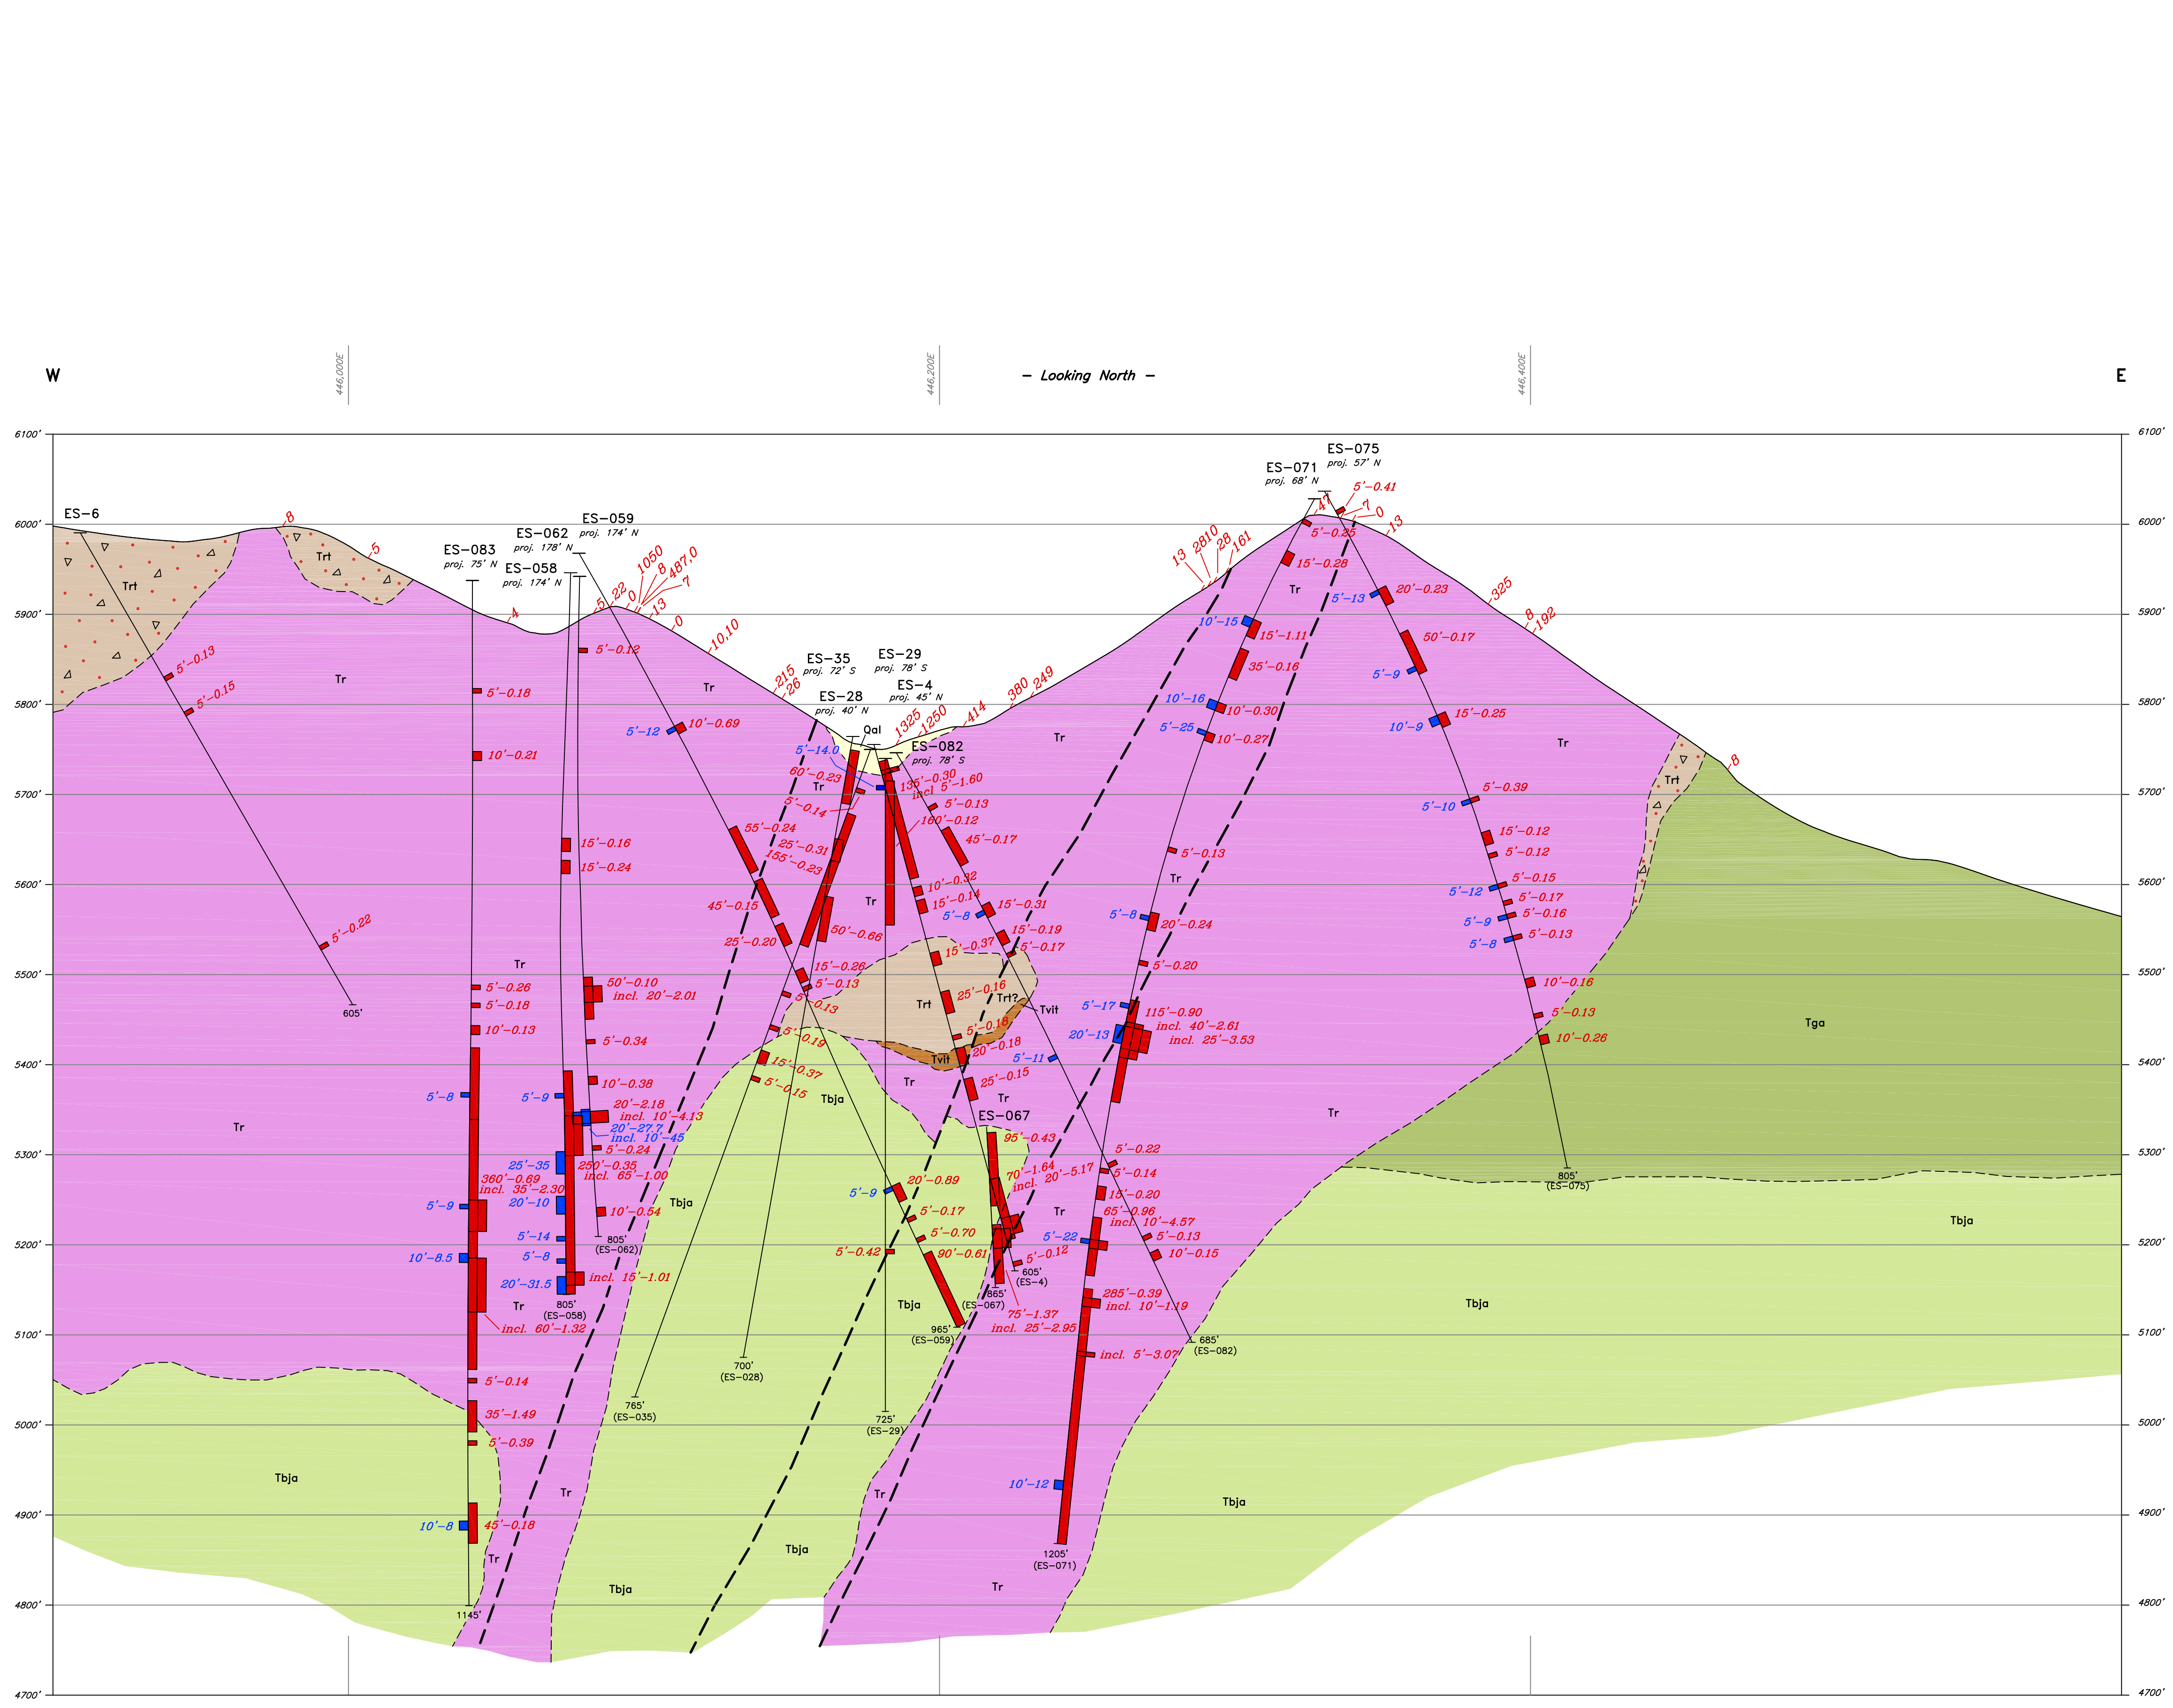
W

446,000E

446,200E

– Looking North –

446,400E

E

6100'
6000'
5900'
5800'
5700'
5600'
5500'
5400'
5300'
5200'
5100'
5000'
4900'
4800'
4700'

ES-6
8
5
Trt
Trt
ES-083
proj. 75' N
ES-062
proj. 178' N
ES-059
proj. 174' N
ES-058
proj. 174' N
5
22
1050
8
487,0
0
13
7
0
10,10
5'-0.13
5'-0.15
Tr
5'-0.18
5'-0.12
Tr
5'-12
10'-0.69
215
26
ES-35
proj. 72' S
ES-29
proj. 78' S
ES-28
proj. 40' N
ES-4
proj. 45' N
Qal
1325
1250
414
380
249
ES-082
proj. 78' S
5'-14.0
60'-0.23
5'-0.14
135'-0.30
incl. 5'-1.60
5'-0.13
160'-0.12
45'-0.17
10'-0.21
55'-0.24
25'-0.31
155'-0.23
Tr
15'-0.16
15'-0.24
10'-0.32
15'-0.14
5'-8
15'-0.31
45'-0.15
Tr
50'-0.66
15'-0.19
5'-0.17
25'-0.20
15'-0.37
5'-0.22
Tr
50'-0.10
incl. 20'-2.01
15'-0.26
5'-0.13
5'-0.13
5'-0.26
5'-0.18
10'-0.13
605'
Trt
25'-0.16
Trt?
Tvit
5'-0.16
5'-0.34
5'-0.19
20'-0.18
Tvit
15'-0.37
5'-0.15
10'-0.38
5'-8
5'-9
Tbja
20'-2.18
incl. 10'-4.13
Tr
20'-27.7
incl. 10'-45
Tr
5'-0.24
25'-0.15
Tr
ES-067
95'-0.43
25'-35
250'-0.35
incl. 65'-1.00
360'-0.69
incl. 35'-2.30
70'-1.64
incl. 20'-5.17
20'-10
5'-9
Tbja
10'-0.54
5'-9
20'-0.89
5'-0.17
5'-0.70
5'-14
805'
(ES-062)
5'-8
5'-0.42
90'-0.61
5'-0.12
10'-8.5
20'-31.5
incl. 15'-1.01
605'
(ES-4)
865'
(ES-067)
Tr
805'
(ES-058)
Tbja
965'
(ES-059)
75'-1.37
incl. 25'-2.95
incl. 60'-1.32
700'
(ES-028)
5'-0.14
765'
(ES-035)
725'
(ES-29)
35'-1.49
5'-0.39
Tbja
Tr
10'-8
45'-0.18
Tr
Tbja
Tr
Tbja
1145'
Tr
ES-071
proj. 68' N
ES-075
proj. 57' N
47
5'-0.41
7
0
13
5'-0.25
13
2810
28
161
15'-0.28
Tr
5'-13
20'-0.23
325
8
192
10'-15
15'-1.11
35'-0.16
50'-0.17
5'-9
10'-16
10'-0.30
5'-25
10'-0.27
10'-9
15'-0.25
Tr
Tr
Trt
8
5'-10
5'-0.39
15'-0.12
5'-0.12
5'-0.13
Tr
5'-12
5'-0.15
5'-0.17
5'-9
5'-0.16
5'-8
20'-0.24
5'-8
5'-0.13
5'-0.20
10'-0.16
5'-17
115'-0.90
incl. 40'-2.61
incl. 25'-3.53
5'-0.13
20'-13
10'-0.26
Tga
5'-11
Tr
5'-0.22
5'-0.14
10'-0.20
65'-0.96
incl. 10'-4.57
5'-0.13
5'-22
10'-0.15
805'
(ES-075)
Tbja
285'-0.39
incl. 10'-1.19
685'
(ES-082)
Tbja
incl. 5'-3.07
10'-12
Tbja
1205'
(ES-071)
Tr